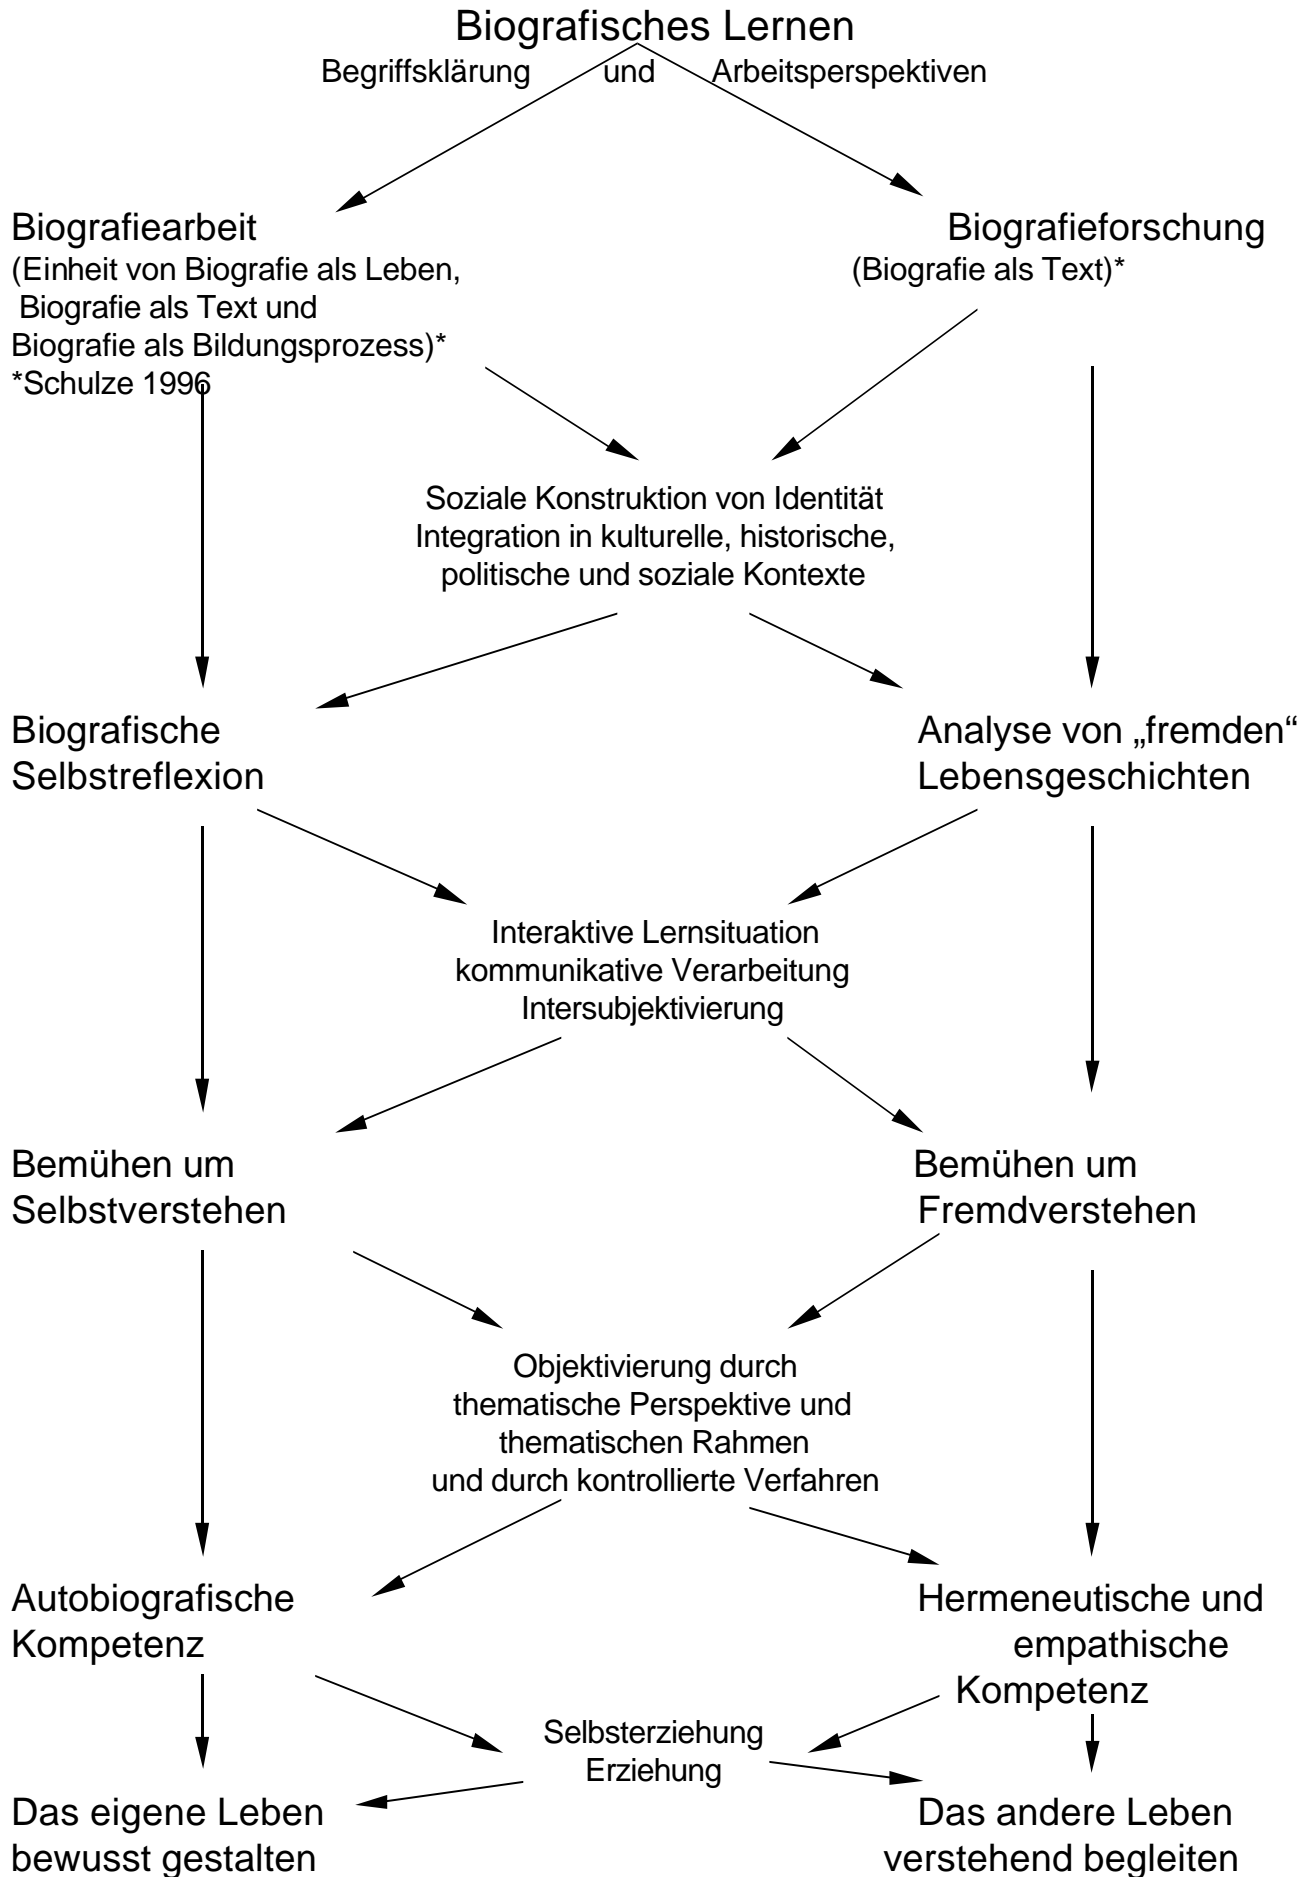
Biografisches Lernen
Begriffsklärung und Arbeitsperspektiven

Biografiearbeit
(Einheit von Biografie als Leben, Biografie als Text und Biografie als Bildungsprozess)*
*Schulze 1996

Biografieforschung
(Biografie als Text)*

Soziale Konstruktion von Identität
Integration in kulturelle, historische, politische und soziale Kontexte

Biografische Selbstreflexion

Analyse von „fremden“ Lebensgeschichten

Interaktive Lernsituation
kommunikative Verarbeitung
Intersubjektivierung

Bemühen um Selbstverstehen

Bemühen um Fremdverstehen

Objektivierung durch thematische Perspektive und thematischen Rahmen und durch kontrollierte Verfahren

Autobiografische Kompetenz

Hermeneutische und empathische Kompetenz

Selbsterziehung
Erziehung

Das eigene Leben bewusst gestalten

Das andere Leben verstehend begleiten